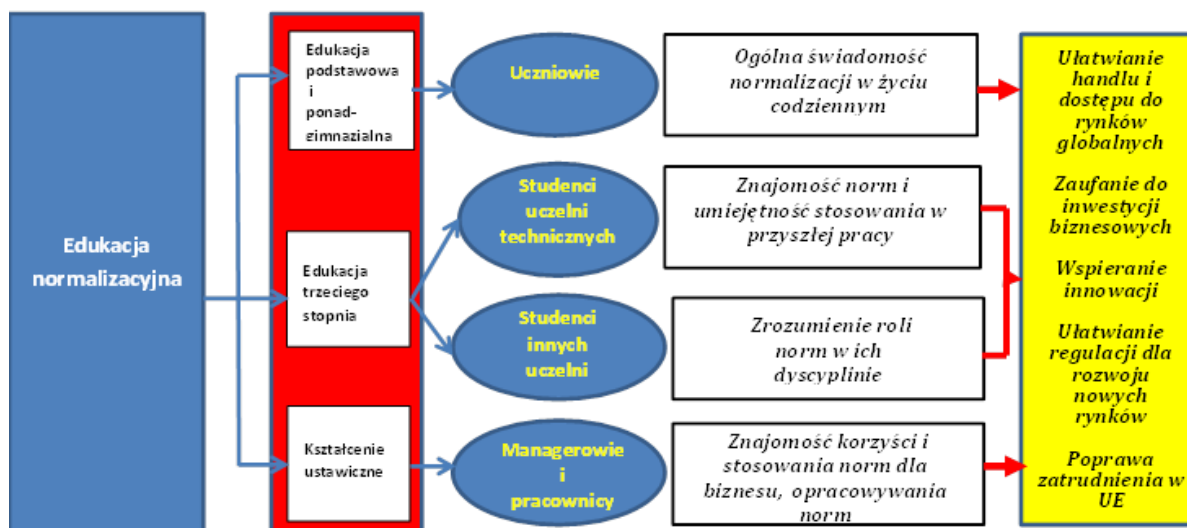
Edukacja normalizacyjna

Edukacja podstawowa i ponad-gimnazialna

Edukacja trzeciego stopnia

Kształcenie ustawiczne

Uczniowie

Studenci uczelni technicznych

Studenci innych uczelni

Managerowie i pracownicy

Ogólna świadomość normalizacji w życiu codziennym

Znajomość norm i umiejętność stosowania w przyszłej pracy

Zrozumienie roli norm w ich dyscyplinie

Znajomość korzyści i stosowania norm dla biznesu, opracowywania norm

Ułatwianie handlu i dostępu do rynków globalnych

Zaufanie do inwestycji biznesowych

Wspieranie innowacji

Ułatwianie regulacji dla rozwoju nowych rynków

Poprawa zatrudnienia w UE